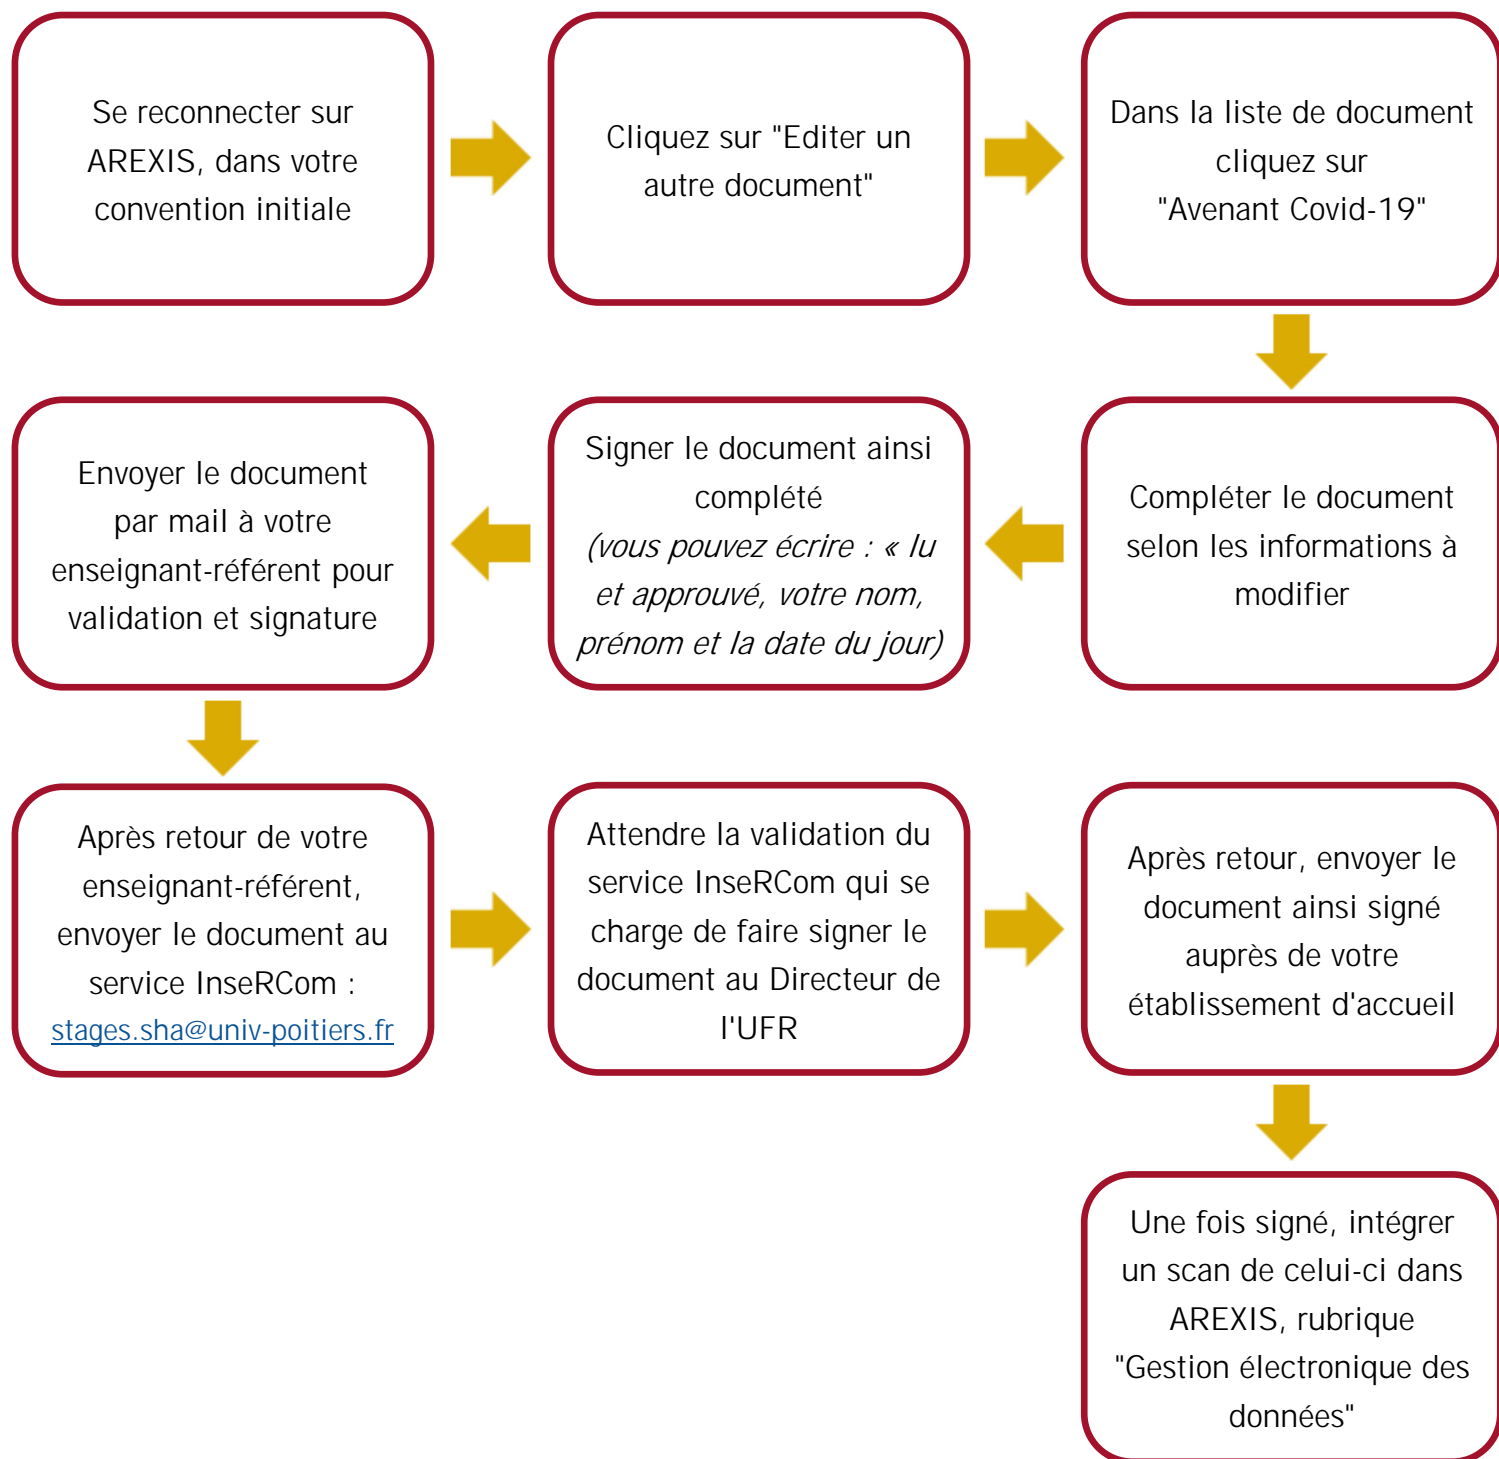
Se reconnecter sur AREXIS, dans votre convention initiale

Cliquez sur "Editer un autre document"

Dans la liste de document cliquez sur "Avenant Covid-19"

Compléter le document selon les informations à modifier

Signer le document ainsi complété (vous pouvez écrire : « lu et approuvé, votre nom, prénom et la date du jour)

Envoyer le document par mail à votre enseignant-référent pour validation et signature

Après retour de votre enseignant-référent, envoyer le document au service InseRCom : stages.sha@univ-poitiers.fr

Attendre la validation du service InseRCom qui se charge de faire signer le document au Directeur de l'UFR

Après retour, envoyer le document ainsi signé auprès de votre établissement d'accueil

Une fois signé, intégrer un scan de celui-ci dans AREXIS, rubrique "Gestion électronique des données"